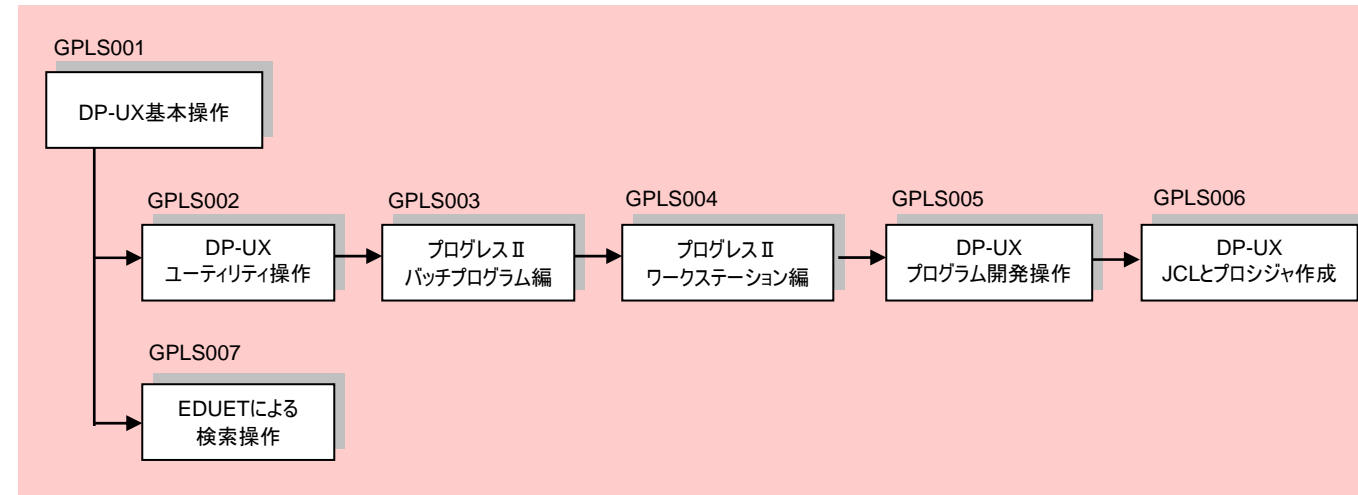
GPLS001

DP-UX基本操作

GPLS002

DP-UX
ユーティリティ操作

GPLS003

プログレスⅡ
バッチプログラム編

GPLS004

プログレスⅡ
ワークステーション編

GPLS005

DP-UX
プログラム開発操作

GPLS006

DP-UX
JCLとプロシジャ作成

GPLS007

EDUETによる
検索操作